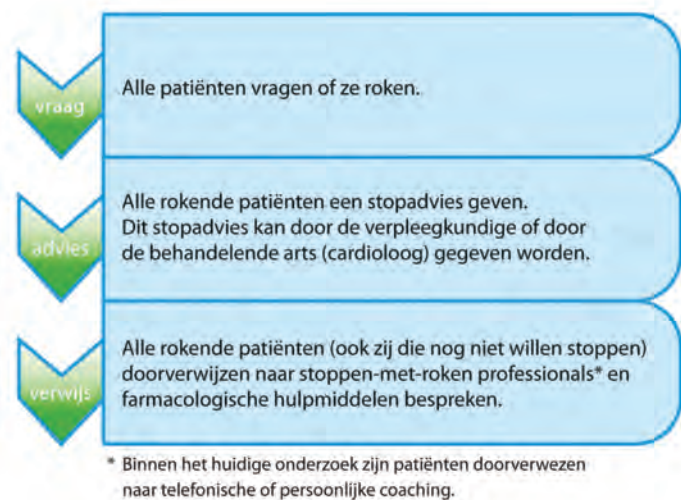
vraag

Alle patiënten vragen of ze roken.

advies

Alle rokende patiënten een stopadvies geven. Dit stopadvies kan door de verpleegkundige of door de behandelende arts (cardioloog) gegeven worden.

verwijs

Alle rokende patiënten (ook zij die nog niet willen stoppen) doorverwijzen naar stoppen-met-roken professionals* en farmacologische hulpmiddelen bespreken.

* Binnen het huidige onderzoek zijn patiënten doorverwezen naar telefonische of persoonlijke coaching.